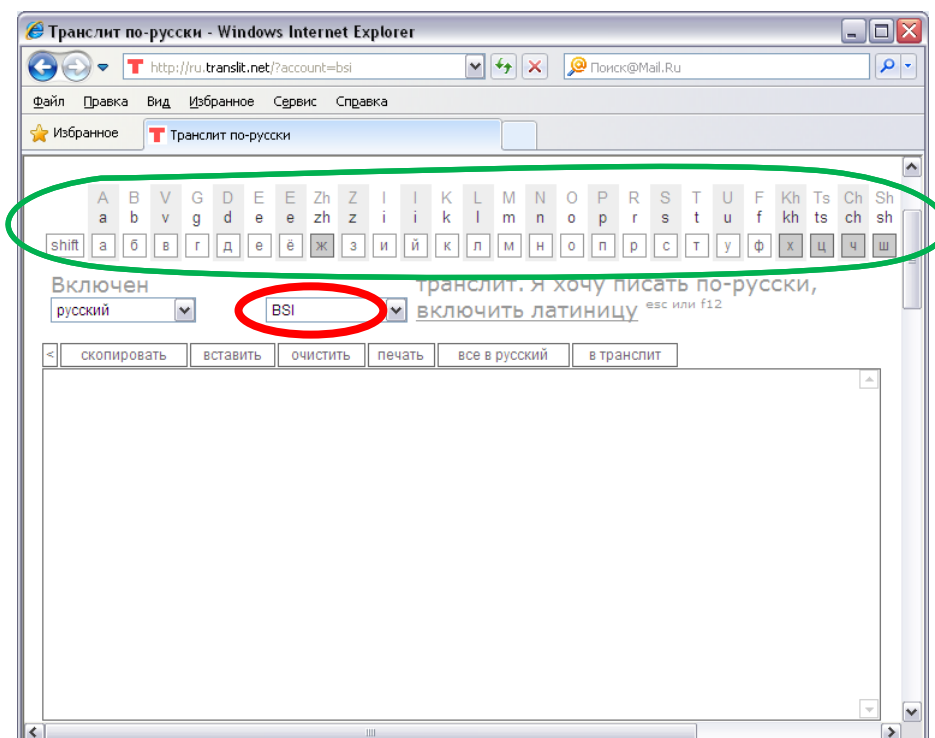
Транслит по-русски - Windows Internet Explorer

http://ru.translit.net/?account=bsi

Поиск@Mail.Ru

Файл Правка Вид Избранное Сервис Справка

Избранное

Транслит по-русски

| | A | B | V | G | D | E | E | Zh | Z | I | I | K | L | M | N | O | P | R | S | T | U | F | Kh | Ts | Ch | Sh |
|---|---|---|---|---|---|---|---|---|---|---|---|---|---|---|---|---|---|---|---|---|---|---|---|---|---|---|
| | a | b | v | g | d | e | e | zh | z | i | i | k | l | m | n | o | p | r | s | t | u | f | kh | ts | ch | sh |
| shift | а | б | в | г | д | е | ё | ж | з | и | й | к | л | м | н | о | п | р | с | т | у | ф | х | ц | ч | ш |

Включен транслит. Я хочу писать по-русски, включить латиницу esc или f12

русский

BSI

< скопировать вставить очистить печать все в русский в транслит